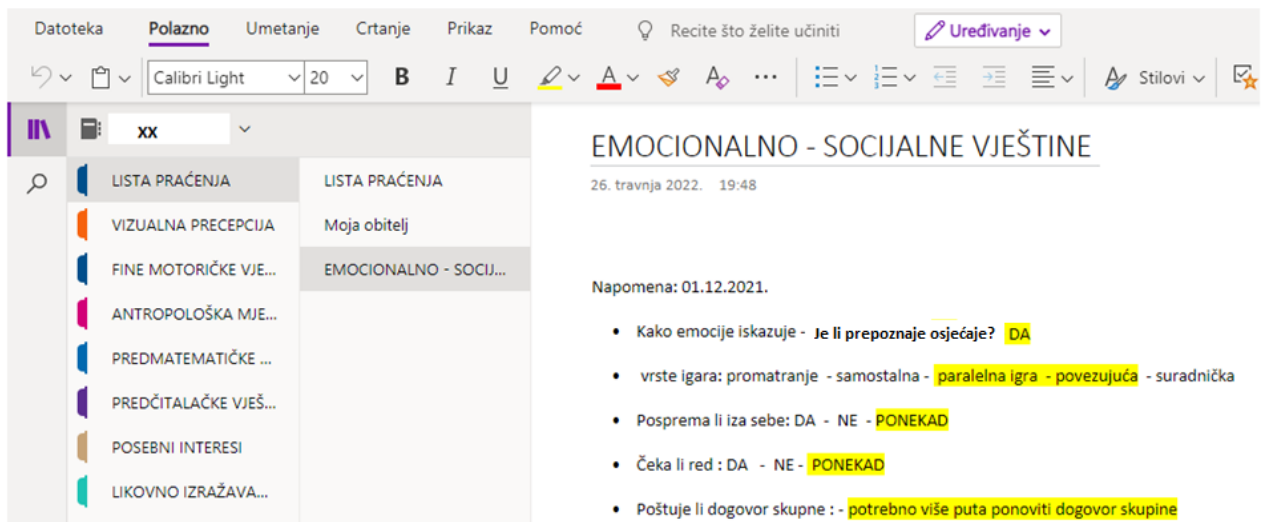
Datoteka Polazno Umetanje Crtanje Prikaz Pomoć Recite što želite učiniti Uređivanje

Calibri Light 20 B I U Stilovi

XX

LISTA PRAĆENJA
VIZUALNA PRECEPCIJA
FINE MOTORIČKE VJE...
ANTROPOLOŠKA MJE...
PREDMATEMATIČKE ...
PREDČITALAČKE VJEŠ...
POSEBNI INTERESI
LIKOVNO IZRAŽAVA...

LISTA PRAĆENJA
Moja obitelj
EMOCIONALNO - SOCIJ...

EMOCIONALNO - SOCIJALNE VJEŠTINE

26. travnja 2022. 19:48

Napomena: 01.12.2021.

- Kako emocije iskazuje - **Je li prepoznaje osjećaje?** DA
- vrste igara: promatranje - samostalna - paralelna igra - povezujuća - suradnička
- Posprema li iza sebe: DA - NE - PONEKAD
- Čeka li red : DA - NE - PONEKAD
- Poštuje li dogovor skupne : - potrebno više puta ponoviti dogovor skupine